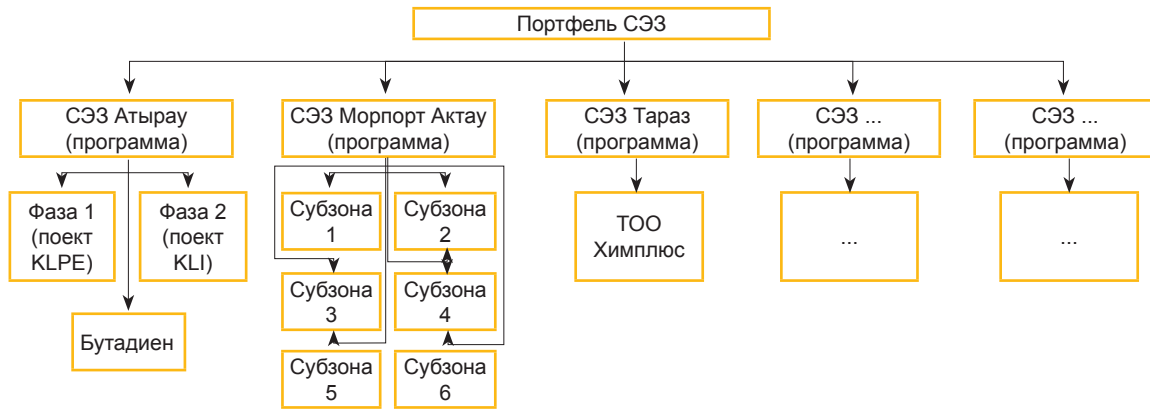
Портфель СЭЗ

СЭЗ Атырау (программа)

Фаза 1 (поект KLPE)

Фаза 2 (поект KLI)

Бутадиен

СЭЗ Морпорт Актау (программа)

Субзона 1

Субзона 2

Субзона 3

Субзона 4

Субзона 5

Субзона 6

СЭЗ Тараз (программа)

ТОО Химплюс

СЭЗ ... (программа)

...

СЭЗ ... (программа)

...